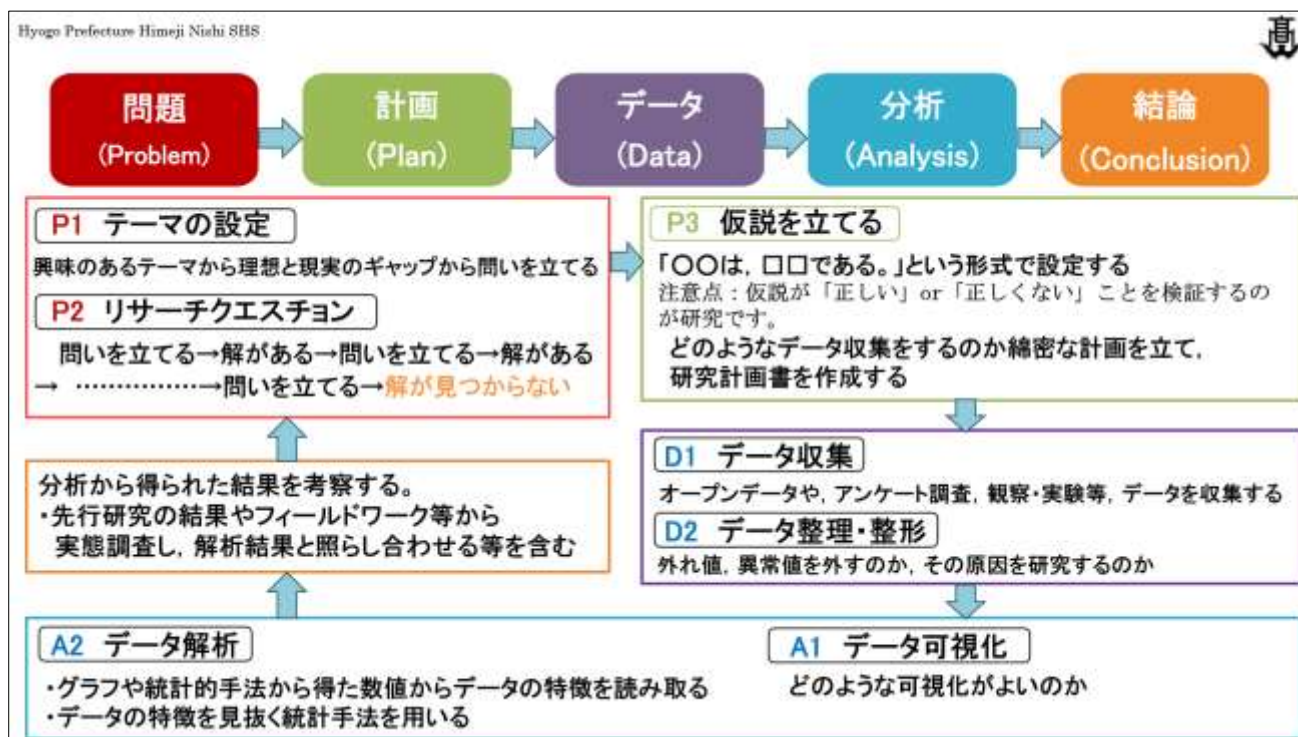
Hyogo Prefecture Himeji Nishi SHS

問題
(Problem)

計画
(Plan)

データ
(Data)

分析
(Analysis)

結論
(Conclusion)

P1 テーマの設定
興味のあるテーマから理想と現実のギャップから問いを立てる

P2 リサーチクエスチョン
問いを立てる→解がある→問いを立てる→解がある→ ……………→問いを立てる→解が見つからない

P3 仮説を立てる
「○○は，□□である。」という形式で設定する
注意点：仮説が「正しい」or「正しくない」ことを検証するのが研究です。
どのようなデータ収集をするのか綿密な計画を立て，研究計画書を作成する

分析から得られた結果を考察する。
・先行研究の結果やフィールドワーク等から実態調査し，解析結果と照らし合わせる等を含む

D1 データ収集
オープンデータや，アンケート調査，観察・実験等，データを収集する

D2 データ整理・整形
外れ値，異常値を外すのか，その原因を研究するのか

A2 データ解析
・グラフや統計的手法から得た数値からデータの特徴を読み取る
・データの特徴を見抜く統計手法を用いる

A1 データ可視化
どのような可視化がよいのか